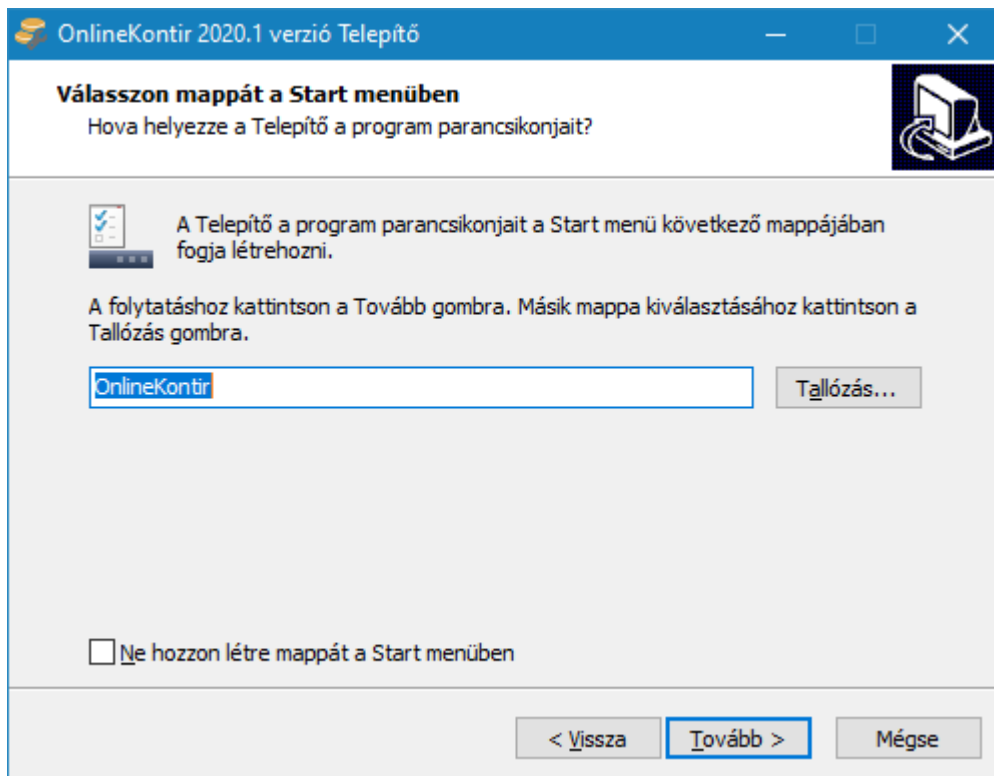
OnlineKontir 2020.1 verzió Telepítő

Válasszon mappát a Start menüben
Hova helyezze a Telepítő a program parancsikonjait?

A Telepítő a program parancsikonjait a Start menü következő mappájában fogja létrehozni.

A folytatáshoz kattintson a Tovább gombra. Másik mappa kiválasztásához kattintson a Tallózás gombra.

OnlineKontir

Tallózás...

Ne hozzon létre mappát a Start menüben

< Vissza

Tovább >

Mégse